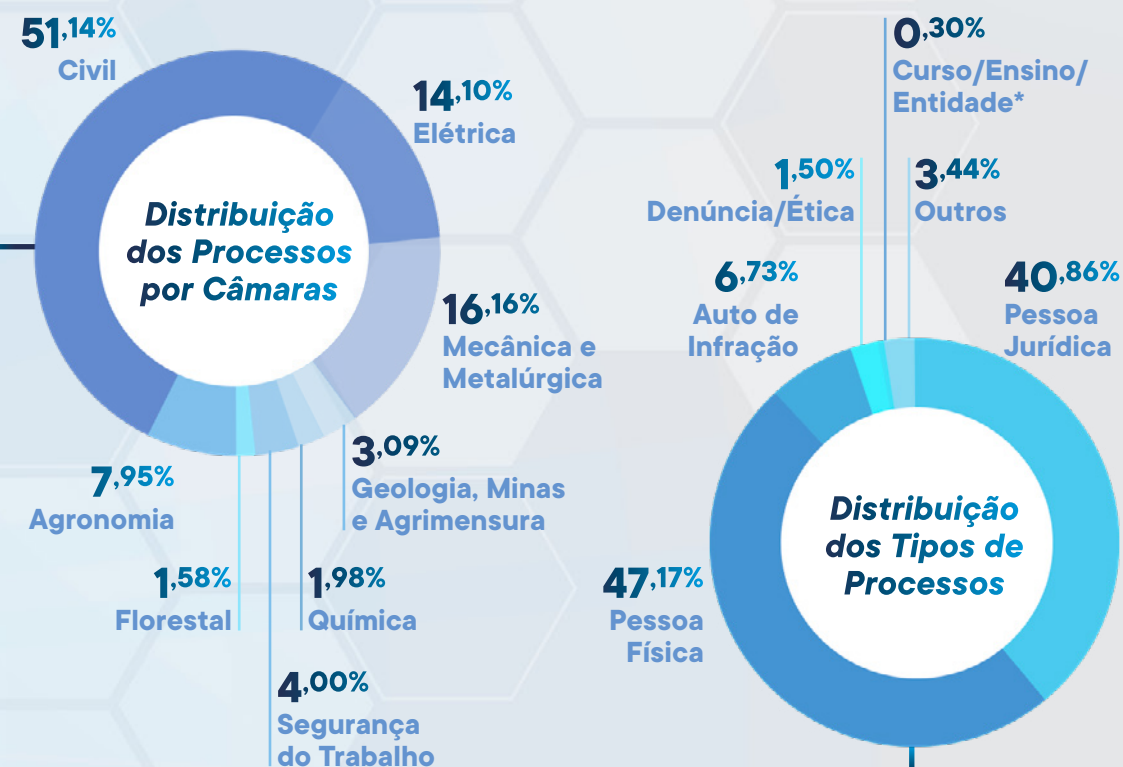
51,14%
Civil

14,10%
Elétrica

Distribuição dos Processos por Câmaras

16,16%
Mecânica e Metalúrgica

3,09%
Geologia, Minas e Agrimensura

7,95%
Agronomia

1,58%
Florestal

1,98%
Química

4,00%
Segurança do Trabalho

0,30%
Curso/Ensino/ Entidade*

1,50%
Denúncia/Ética

3,44%
Outros

6,73%
Auto de Infração

40,86%
Pessoa Jurídica

Distribuição dos Tipos de Processos

47,17%
Pessoa Física